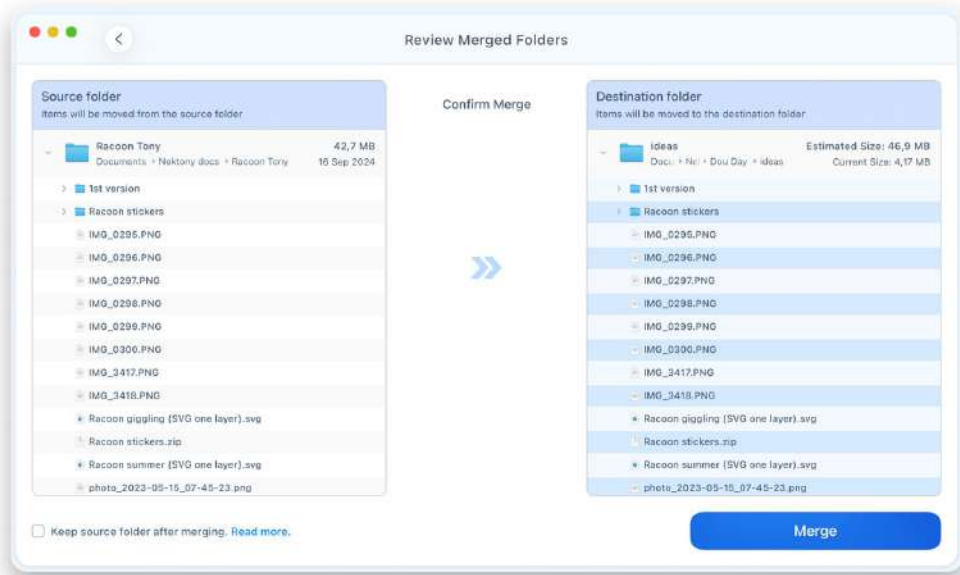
Review Merged Folders

Source folder
Items will be moved from the source folder

Racoon Tony
Documents › Nektony docs › Racoon Tony
42,7 MB
16 Sep 2024

1st version
Racoon stickers
IMG_0295.PNG
IMG_0296.PNG
IMG_0297.PNG
IMG_0298.PNG
IMG_0299.PNG
IMG_0300.PNG
IMG_3417.PNG
IMG_3418.PNG
Racoon giggling (SVG one layer).svg
Racoon stickers.zip
Racoon summer (SVG one layer).svg
photo_2023-05-15_07-45-23.png

Confirm Merge

Destination folder
Items will be moved to the destination folder

ideas
Docu › Ne › Dou Day › ideas
Estimated Size: 46,9 MB
Current Size: 4,17 MB

1st version
Racoon stickers
IMG_0295.PNG
IMG_0296.PNG
IMG_0297.PNG
IMG_0298.PNG
IMG_0299.PNG
IMG_0300.PNG
IMG_3417.PNG
IMG_3418.PNG
Racoon giggling (SVG one layer).svg
Racoon stickers.zip
Racoon summer (SVG one layer).svg
photo_2023-05-15_07-45-23.png

Keep source folder after merging. Read more.

Merge